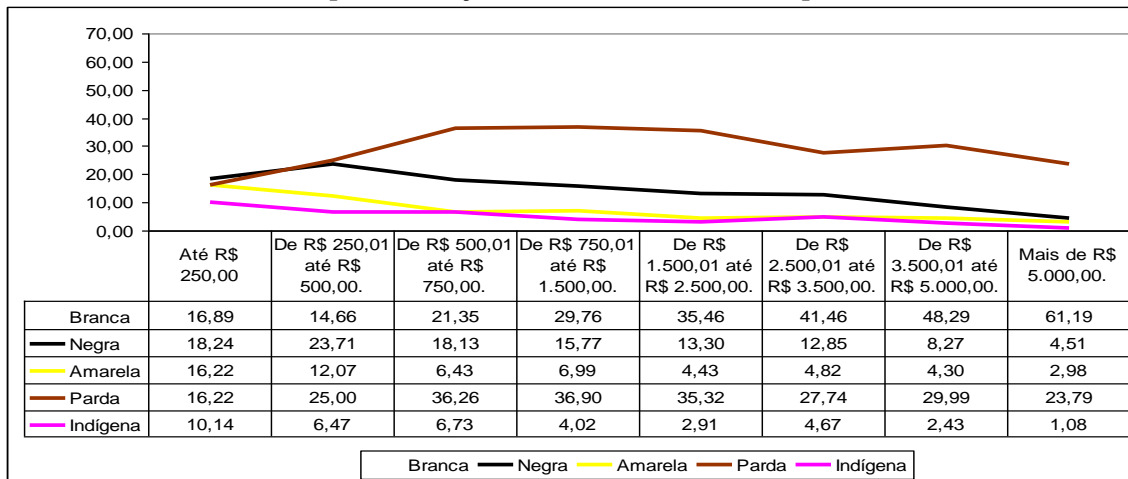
70,00
60,00
50,00
40,00
30,00
20,00
10,00
0,00

| | Até R\$ 250,00 | De R\$ 250,01 até R\$ 500,00. | De R\$ 500,01 até R\$ 750,00. | De R\$ 750,01 até R\$ 1.500,00. | De R\$ 1.500,01 até R\$ 2.500,00. | De R\$ 2.500,01 até R\$ 3.500,00. | De R\$ 3.500,01 até R\$ 5.000,00. | Mais de R\$ 5.000,00. |
|---|---|---|---|---|---|---|---|---|
| Branca | 16,89 | 14,66 | 21,35 | 29,76 | 35,46 | 41,46 | 48,29 | 61,19 |
| Negra | 18,24 | 23,71 | 18,13 | 15,77 | 13,30 | 12,85 | 8,27 | 4,51 |
| Amarela | 16,22 | 12,07 | 6,43 | 6,99 | 4,43 | 4,82 | 4,30 | 2,98 |
| Parda | 16,22 | 25,00 | 36,26 | 36,90 | 35,32 | 27,74 | 29,99 | 23,79 |
| Indígena | 10,14 | 6,47 | 6,73 | 4,02 | 2,91 | 4,67 | 2,43 | 1,08 |

Branca Negra Amarela Parda Indígena